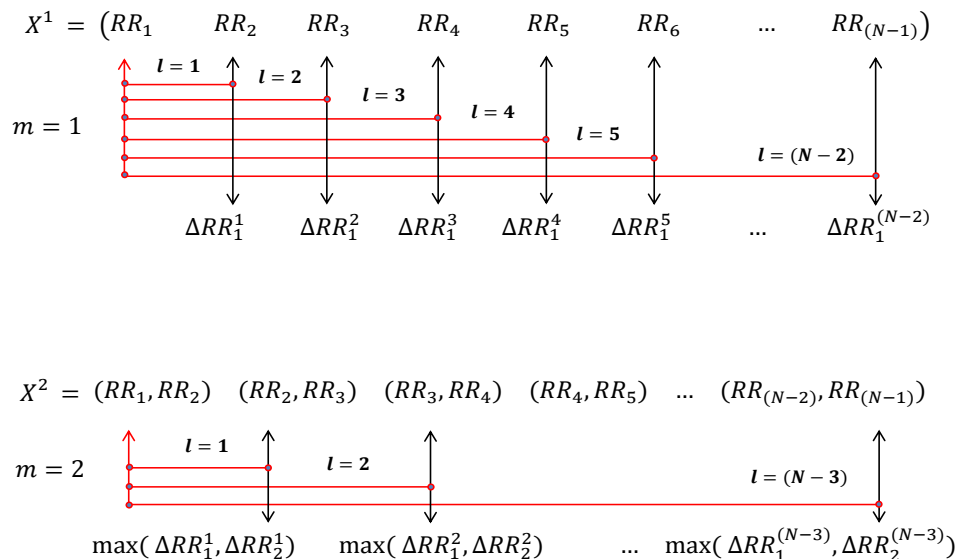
$X^1 = \big(RR_1$ $RR_2$ $RR_3$ $RR_4$ $RR_5$ $RR_6$ ... $RR_{(N-1)}\big)$

$m = 1$

$\boldsymbol{l = 1}$ $\boldsymbol{l = 2}$ $\boldsymbol{l = 3}$ $\boldsymbol{l = 4}$ $\boldsymbol{l = 5}$ $\boldsymbol{l = (N-2)}$

$\Delta RR_1^1$ $\Delta RR_1^2$ $\Delta RR_1^3$ $\Delta RR_1^4$ $\Delta RR_1^5$ ... $\Delta RR_1^{(N-2)}$

$X^2 = (RR_1, RR_2)$ $(RR_2, RR_3)$ $(RR_3, RR_4)$ $(RR_4, RR_5)$ ... $(RR_{(N-2)}, RR_{(N-1)})$

$m = 2$

$\boldsymbol{l = 1}$ $\boldsymbol{l = 2}$ $\boldsymbol{l = (N-3)}$

$\max(\Delta RR_1^1, \Delta RR_2^1)$ $\max(\Delta RR_1^2, \Delta RR_2^2)$ ... $\max(\Delta RR_1^{(N-3)}, \Delta RR_2^{(N-3)})$